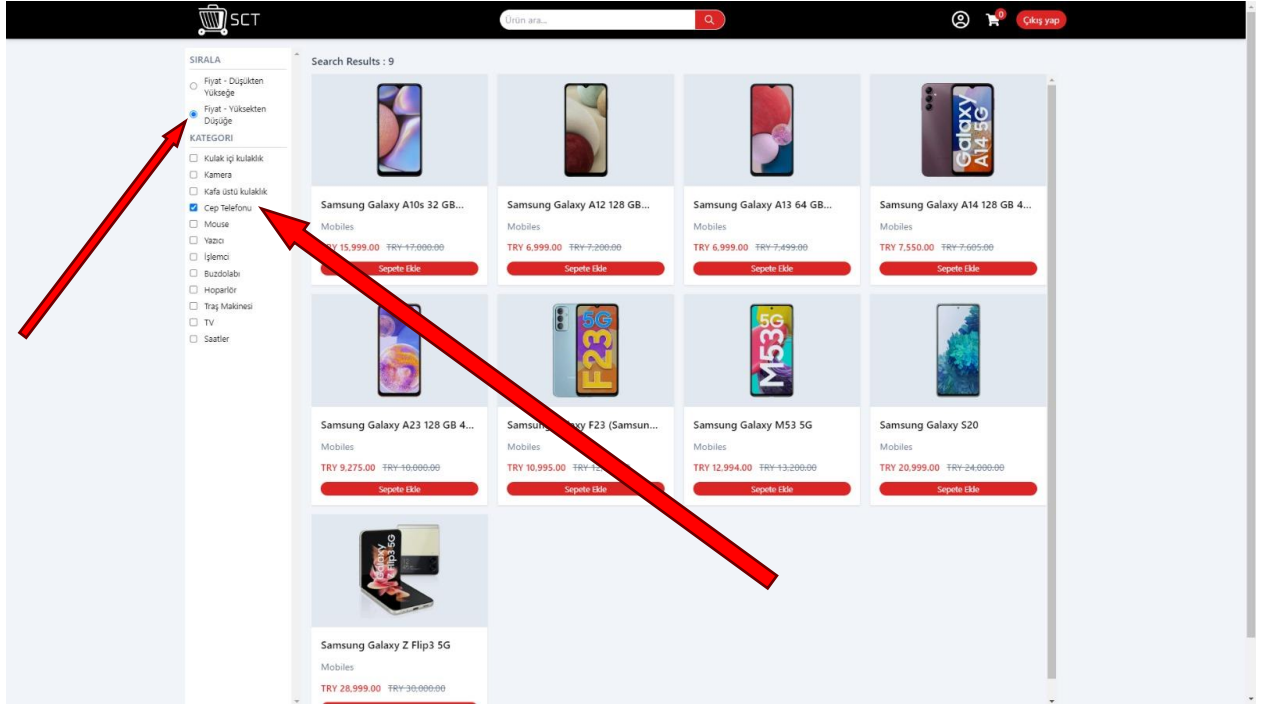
SCT

Ürün ara...

0

Çıkış yap

SIRALA

Fiyat - Düşükten Yükseğe

Fiyat - Yüksekten Düşüğe

KATEGORI

Kulak içi kulaklık

Kamera

Kafa üstü kulaklık

Cep Telefonu

Mouse

Yazıcı

İşlemci

Buzdolabı

Hoparlör

Traş Makinesi

TV

Saatler

Search Results : 9

Galaxy A14 5G

Samsung Galaxy A10s 32 GB...

Mobiles

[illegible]RY 15.999.00 ~~TRY 17.000.00~~

Sepete Ekle

Samsung Galaxy A12 128 GB...

Mobiles

TRY 6.999.00 ~~TRY 7.200.00~~

Sepete Ekle

Samsung Galaxy A13 64 GB...

Mobiles

TRY 6.999.00 ~~TRY 7.499.00~~

Sepete Ekle

Samsung Galaxy A14 128 GB 4...

Mobiles

TRY 7.550.00 ~~TRY 7.605.00~~

Sepete Ekle

5G F23

5G M53

Samsung Galaxy A23 128 GB 4...

Mobiles

TRY 9.275.00 ~~TRY 10.000.00~~

Sepete Ekle

Samsung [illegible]xy F23 (Samsun...

Mobiles

TRY 10.995.00 ~~TRY 12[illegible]~~

Sepete Ekle

Samsung Galaxy M53 5G

Mobiles

TRY 12.994.00 ~~TRY 13.200.00~~

Sepete Ekle

Samsung Galaxy S20

Mobiles

TRY 20.999.00 ~~TRY 24.000.00~~

Sepete Ekle

Galaxy Z Flip3 5G

Samsung Galaxy Z Flip3 5G

Mobiles

TRY 28.999.00 ~~TRY 30.000.00~~